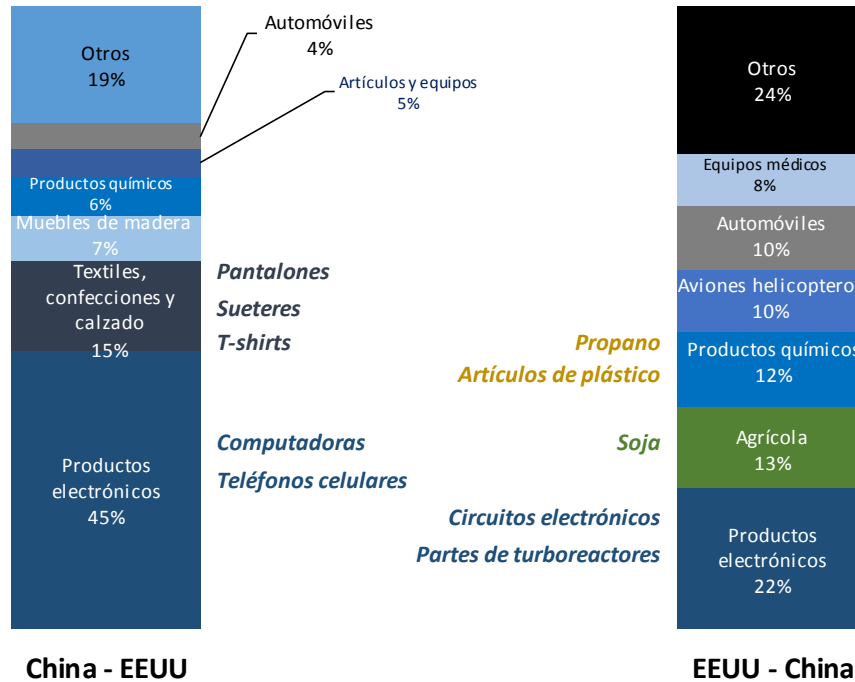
Otros
19%

Automóviles
4%

Artículos y equipos
5%

Productos químicos
6%

Muebles de madera
7%

Textiles, confecciones y calzado
15%

Productos electrónicos
45%

Pantalones
Sueteres
T-shirts

Computadoras
Teléfonos celulares

Propano
Artículos de plástico

Soja

Circuitos electrónicos
Partes de turboreactores

Otros
24%

Equipos médicos
8%

Automóviles
10%

Aviones helicopteros
10%

Productos químicos
12%

Agrícola
13%

Productos electrónicos
22%

China - EEUU

EEUU - China